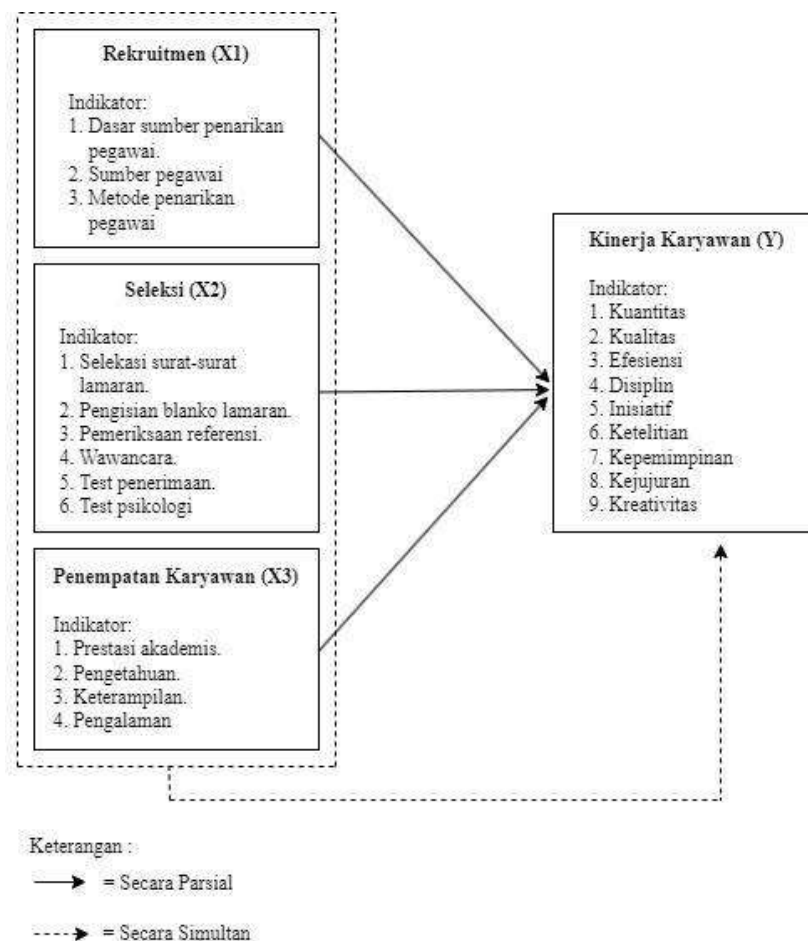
Rekruitmen (X1)

Indikator:
1. Dasar sumber penarikan pegawai.
2. Sumber pegawai
3. Metode penarikan pegawai

Seleksi (X2)

Indikator:
1. Selekasi surat-surat lamaran.
2. Pengisian blanko lamaran.
3. Pemeriksaan referensi.
4. Wawancara.
5. Test penerimaan.
6. Test psikologi

Penempatan Karyawan (X3)

Indikator:
1. Prestasi akademis.
2. Pengetahuan.
3. Keterampilan.
4. Pengalaman

Kinerja Karyawan (Y)

Indikator:
1. Kuantitas
2. Kualitas
3. Efesiensi
4. Disiplin
5. Inisiatif
6. Ketelitian
7. Kepemimpinan
8. Kejujuran
9. Kreativitas

Keterangan :
= Secara Parsial
= Secara Simultan